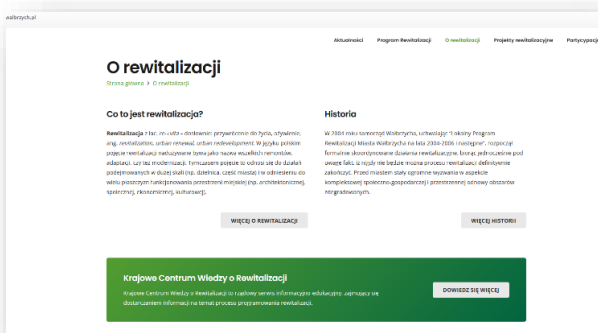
walbrzych.pl

Aktualności Program Rewitalizacji O rewitalizacji Projekty rewitalizacyjne Partycypacja

O rewitalizacji

Strona główna > O rewitalizacji

Co to jest rewitalizacja?

Rewitalizacja z łac. re- vita – dosłownie: przywrócenie do życia, ożywienie, ang. revitalization, urban renewal, urban redevelopment. W języku polskim pojęcie rewitalizacji realizowane łącznie nazwa wszelkich remontów, adaptacji. Lecz też modernizacji. Tymczasem pojęcie to odnosi się do działań podejmowanych w dużej skali (np. dzielnica, część miasta) i w odniesieniu do wielu poziomów funkcjonowania przestrzeni miejskiej (np. architektonicznej, społecznej, ekonomicznej, kulturowej).

WIĘCEJ O REWITALIZACJI

Historia

W 2004 roku samorząd Wałbrzycha, uchwalając "Lokalny Program Rewitalizacji Miasta Wałbrzycha na lata 2004-2006 i następne", rozpoczął formalnie skoordynowane działania rewitalizacyjne. Biorąc jednocześnie pod uwagę fakt, iż nigdy nie będzie można procesu rewitalizacji definitywnie zakończyć. Przed miastem stały ogromne wyzwania w aspekcie kompleksowej społeczno-gospodarczej i przestrzennej odnowy obszarów zdegradowanych.

WIĘCEJ HISTORII

Krajowe Centrum Wiedzy o Rewitalizacji

Krajowe Centrum Wiedzy o Rewitalizacji to rządowy serwis informacyjno-edukacyjny, zajmujący się dostarczaniem informacji na temat procesu programowania rewitalizacji.

DOWIEDZ SIĘ WIĘCEJ